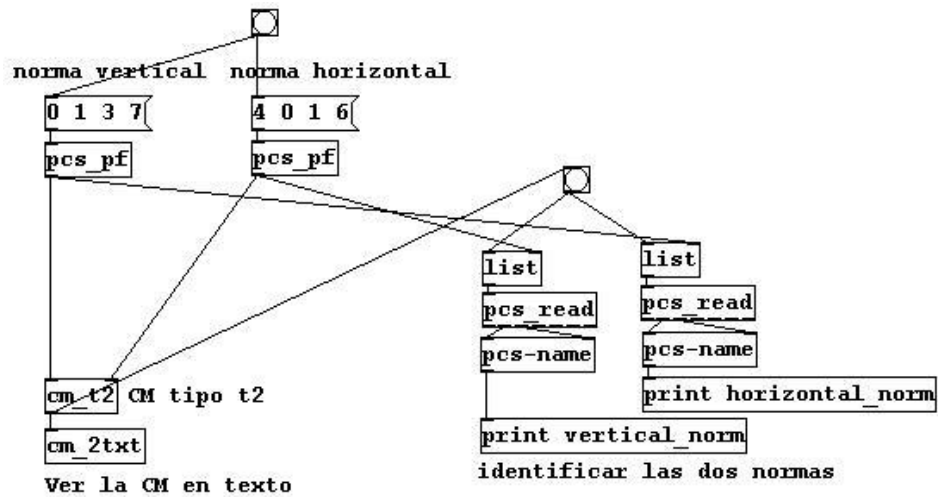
norma vertical norma horizontal

0 1 3 7

4 0 1 6

pcs_pf

pcs_pf

list

list

pcs_read

pcs_read

pcs-name

pcs-name

print horizontal_norm

cm_t2 CM tipo t2

cm_2txt

print vertical_norm

identificar las dos normas

Ver la CM en texto